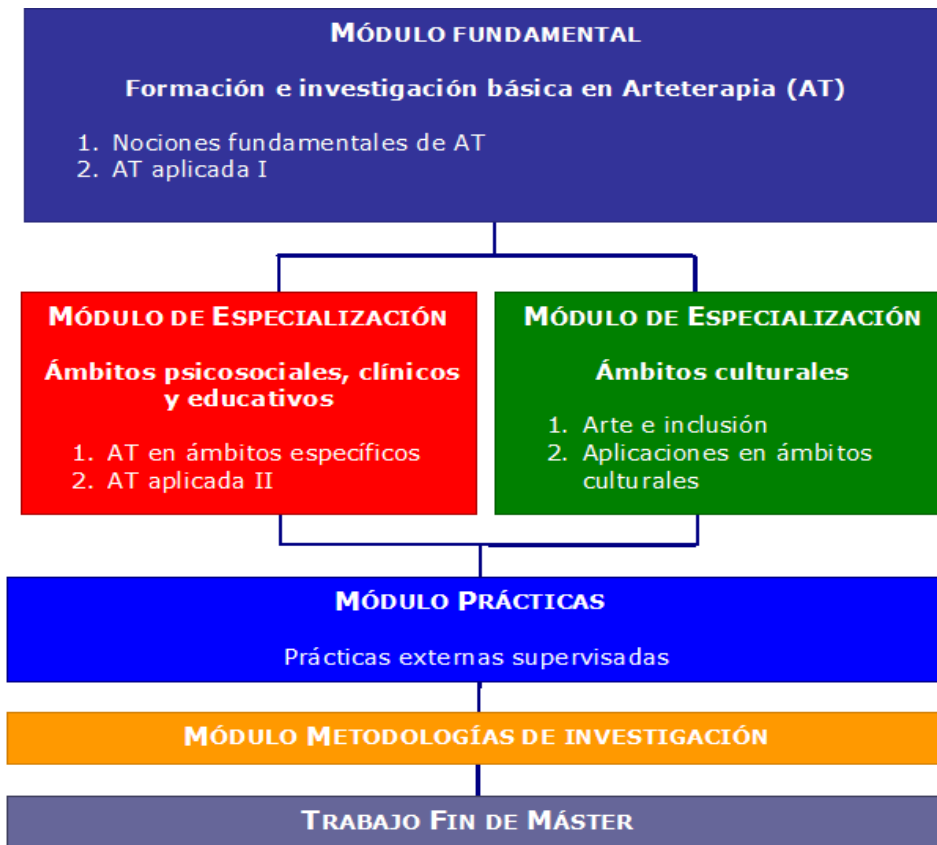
Módulo fundamental

Formación e investigación básica en Arteterapia (AT)

1. Nociones fundamentales de AT
2. AT aplicada I

Módulo de Especialización

Ámbitos psicosociales, clínicos y educativos

1. AT en ámbitos específicos
2. AT aplicada II

Módulo de Especialización

Ámbitos culturales

1. Arte e inclusión
2. Aplicaciones en ámbitos culturales

Módulo Prácticas

Prácticas externas supervisadas

Módulo Metodologías de investigación

Trabajo Fin de Máster